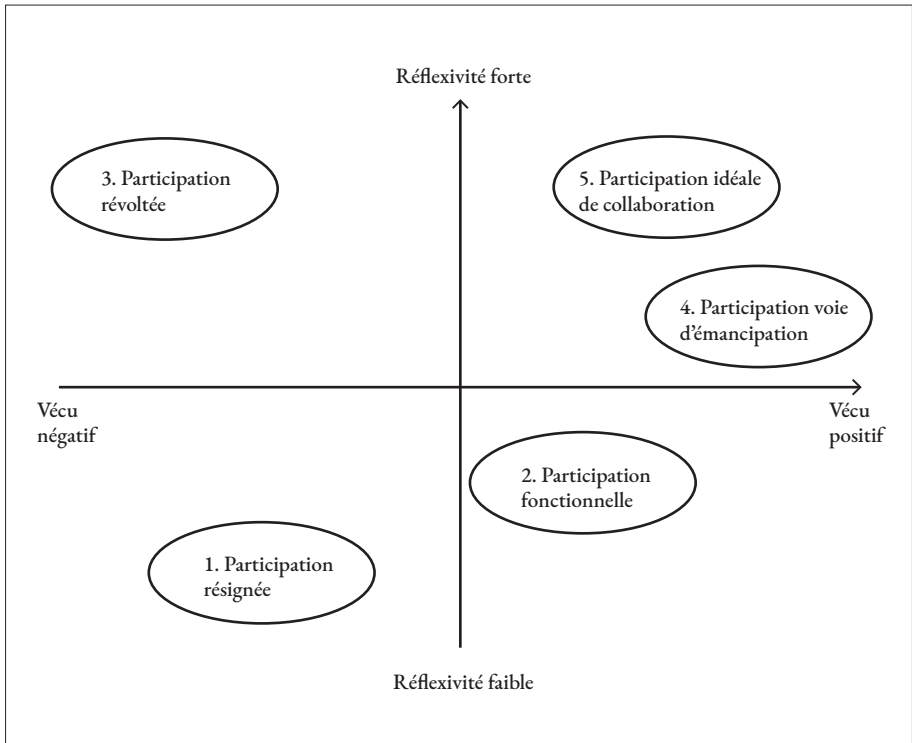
Réflexivité forte

3. Participation révoltée

5. Participation idéale de collaboration

4. Participation voie d'émancipation

Vécu négatif

Vécu positif

2. Participation fonctionnelle

1. Participation résignée

Réflexivité faible